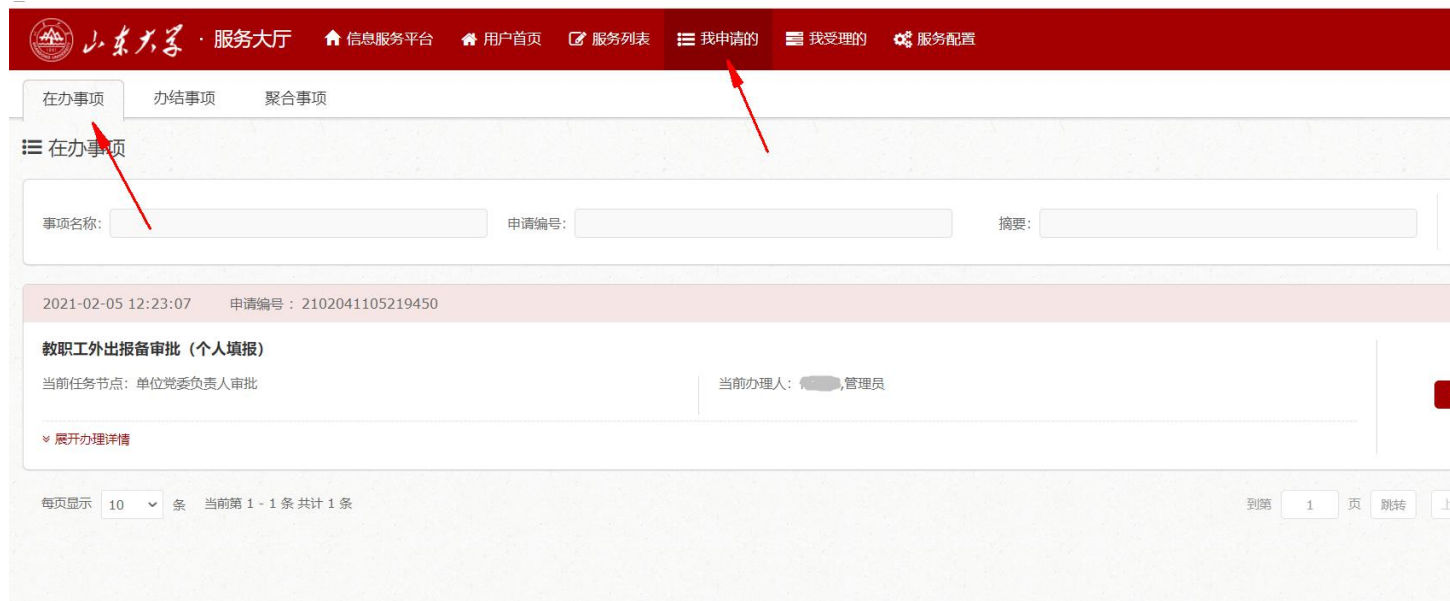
山东大学 · 服务大厅 信息服务平台 用户首页 服务列表 我申请的 我受理的 服务配置

在办事项 办结事项 聚合事项

在办事项

事项名称: 申请编号: 摘要:

2021-02-05 12:23:07 申请编号：2102041105219450

教职工外出报备审批（个人填报）

当前任务节点: 单位党委负责人审批

当前办理人: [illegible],管理员

展开办理详情

每页显示 10 条 当前第 1 - 1 条 共计 1 条

到第 1 页 跳转 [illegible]